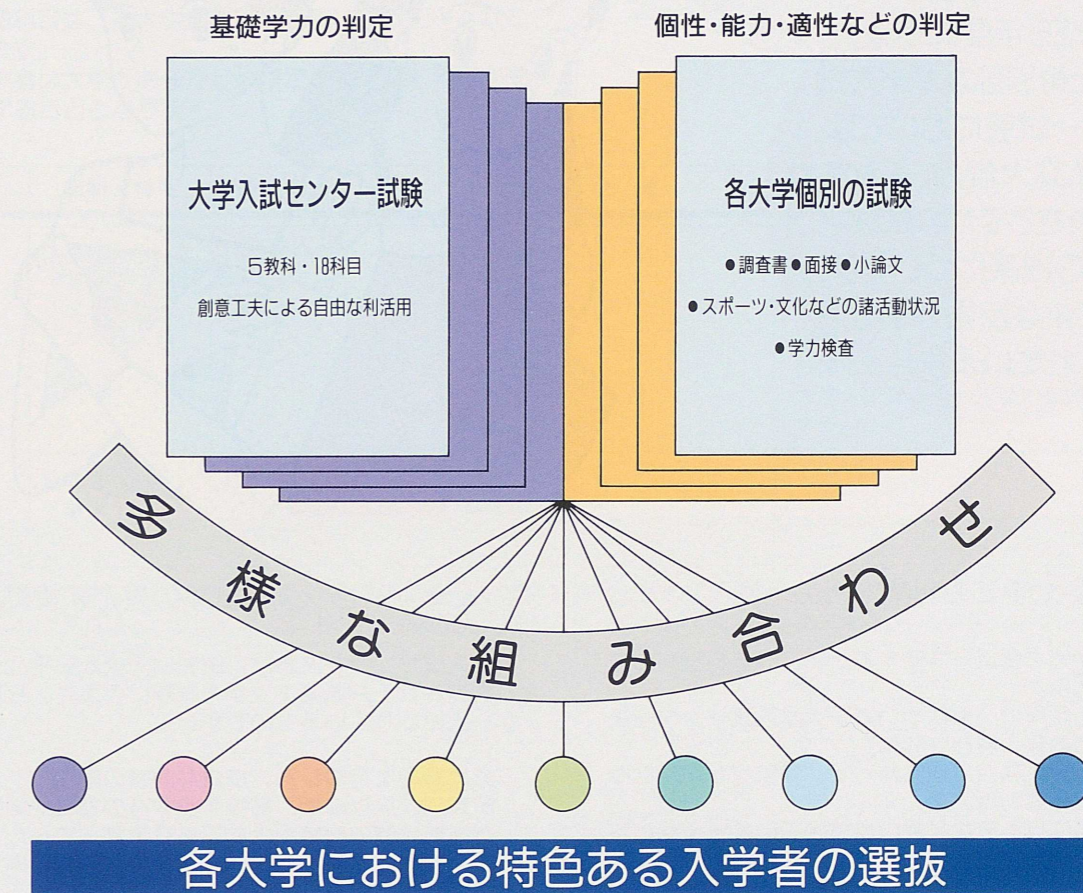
基礎学力の判定

大学入試センター試験

5教科・18科目

創意工夫による自由な利活用

個性・能力・適性などの判定

各大学個別の試験

●調査書●面接●小論文

●スポーツ・文化などの諸活動状況

●学力検査

多様な組み合わせ

各大学における特色ある入学者の選抜